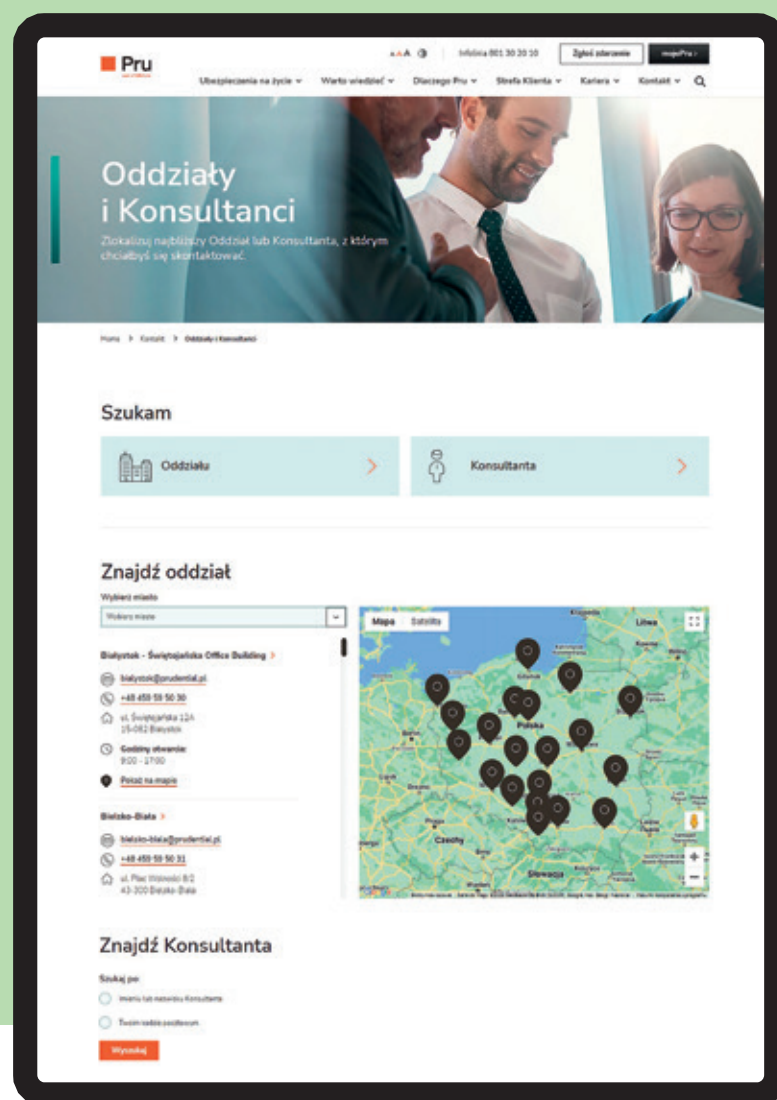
Pru

AAA | Infolinia 801 30 20 10 | Zgłoś zdarzenie | mojePru

Ubezpieczenia na życie | Warto wiedzieć | Dlaczego Pru | Strefa Klienta | Kariera | Kontakt

Oddziały i Konsultanci

Zlokalizuj najbliższy Oddział lub Konsultanta, z którym chciałbyś się skontaktować.

Home > Kontakt > Oddziały i Konsultanci

Szukam

Oddziału

Konsultanta

Znajdź oddział

Wybierz miasto

Wybierz miasto

Białystok - Świętojańska Office Building >

bialystok@prudential.pl

+48 459 59 50 30

ul. Świętojańska 12A
15-082 Białystok

Godziny otwarcia:
9:00 - 17:00

Pokaż na mapie

Bielsko-Biała >

bielsko-biala@prudential.pl

+48 459 59 50 31

ul. Plac Wolności 8/2
43-300 Bielsko-Biała

Mapa | Satelita

Litwa
Polska
Czechy
Słowacja

Znajdź Konsultanta

Szukaj po:

Imieniu lub nazwisku Konsultanta

Twoim kodzie pocztowym

Wyszukaj